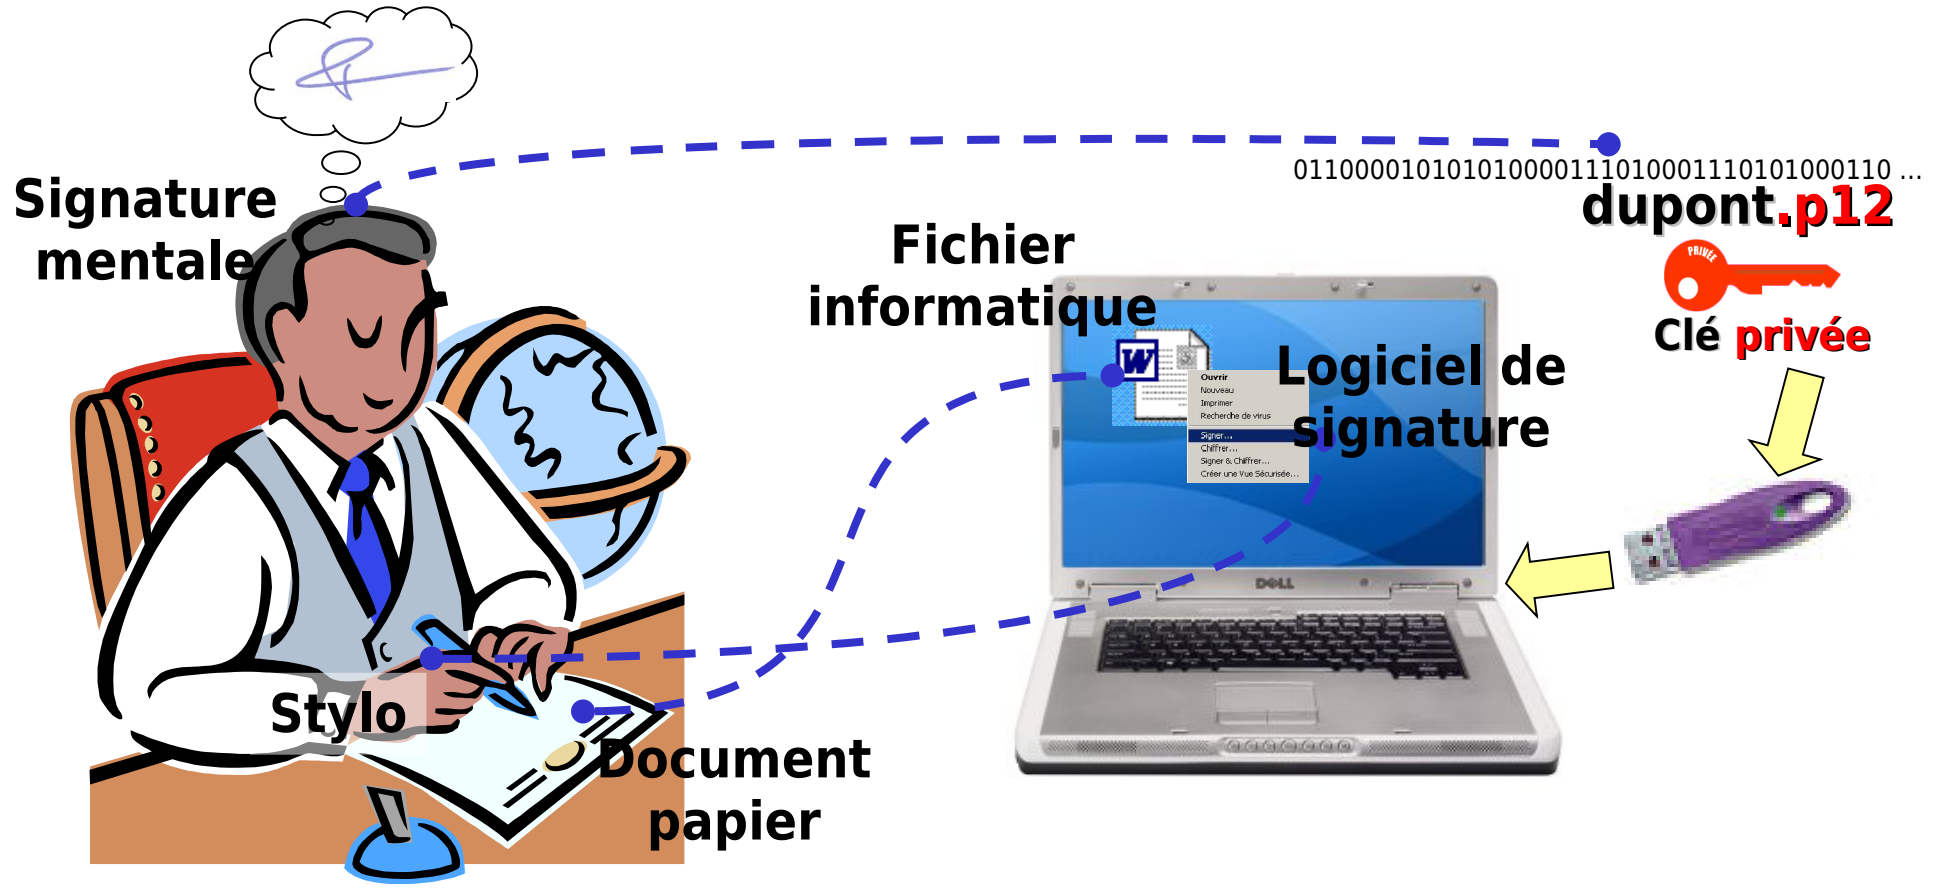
Signature mentale

Fichier informatique

0110000101010100001110100011101010001 10 ...
dupont.p12

PRIVÉE

Clé privée

Ouvrir
Nouveau
Imprimer
Recherche de virus
Signer...
Chiffrer...
Signer & Chiffrer...
Créer une Vue Sécurisée...

Logiciel de signature

DELL

Stylo

Document papier